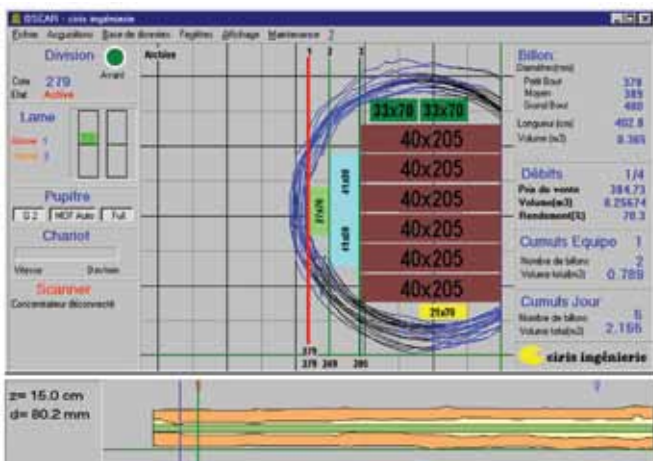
OSCAR - ciris ingénierie

Fichier Acquisition Base de données Fenêtres Affichage Maintenance ?

Division
Arrêt
Cote 279
Etat Active

Lame
Grosse 1
Vitesse 2

Pupitre
G 2 MDF Auto Full

Chariot
Vitesse Bas/Haut

Scanner
Concentrateur déconnecté

Arrêté

1 2 3

33x70 33x70
40x205
40x205
40x205
40x205
40x205
40x205
27x70
41x80
41x80
21x70

379 279 249 205

Billon
Diamètre (mm)
Petit Bout 378
Moyen 385
Grand Bout 400
Longueur (cm) 402.8
Volume (m3) 0.365

Débits 1/4
Prix de vente 384.73
Volume(m3) 0.25674
Rendement(%) 70.3

Cumuls Equipe 1
Nombre de billons 2
Volume total(m3) 0.789

Cumuls Jour
Nombre de billons 5
Volume total(m3) 2.166

ciris ingénierie

z= 15.0 cm
d= 80.2 mm